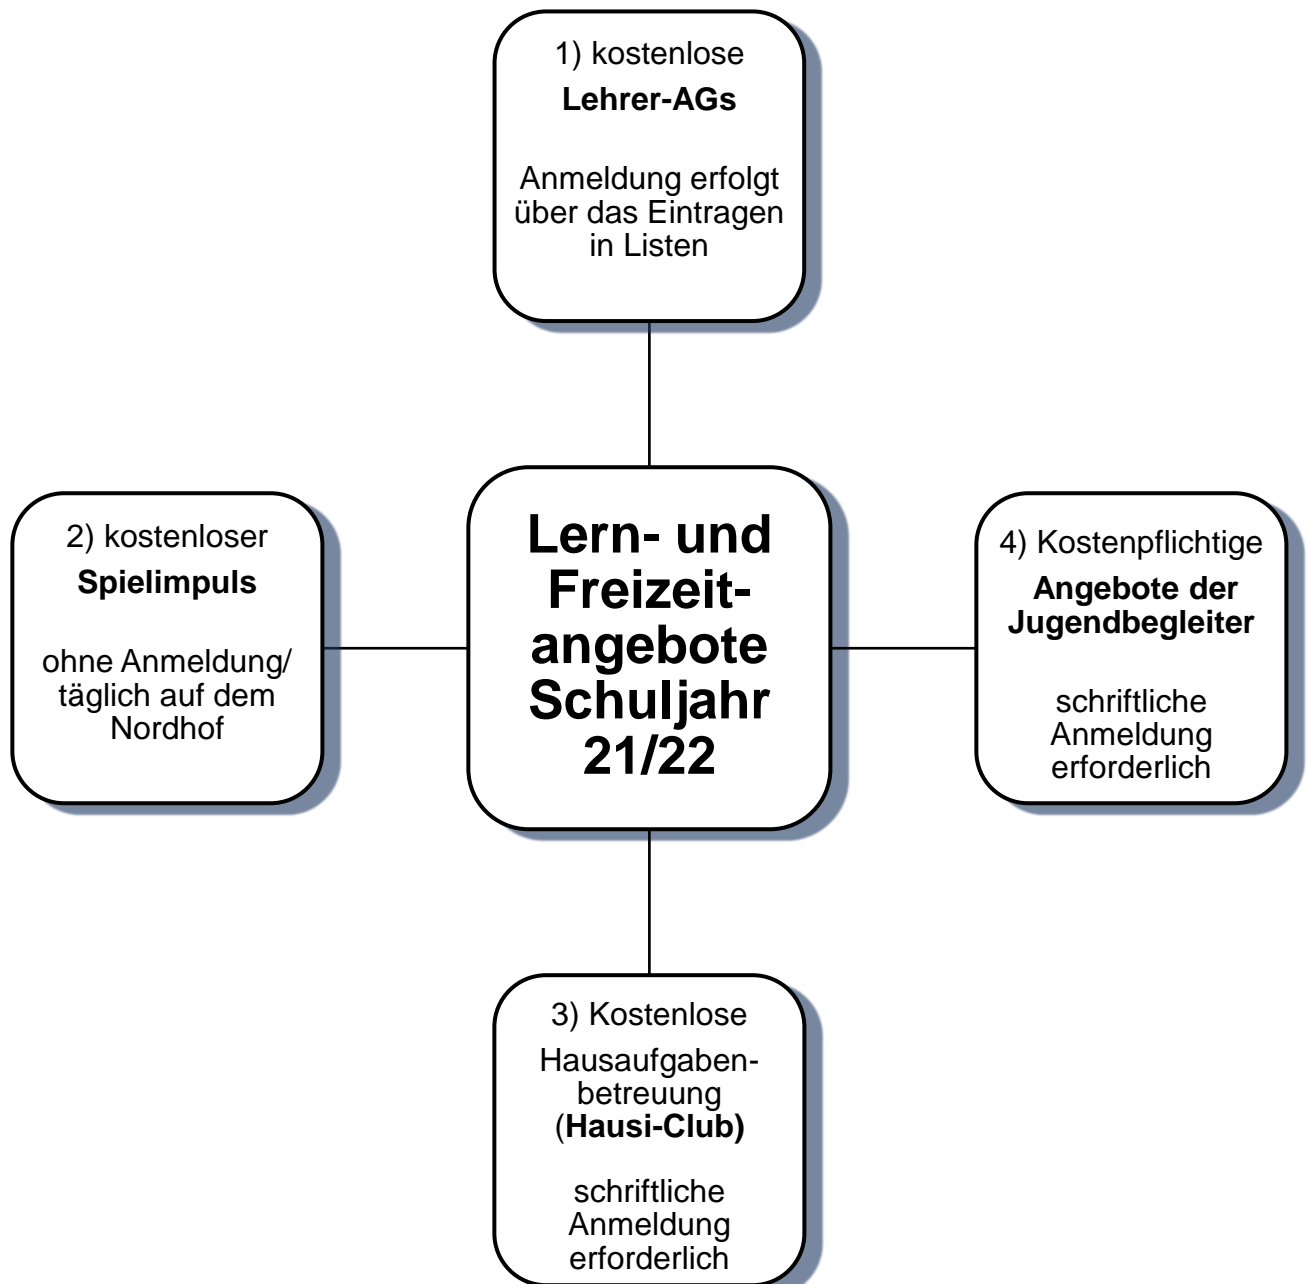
1) kostenlose
**Lehrer-AGs**

Anmeldung erfolgt über das Eintragen in Listen

2) kostenloser
**Spielimpuls**

ohne Anmeldung/ täglich auf dem Nordhof

**Lern- und Freizeit-angebote Schuljahr 21/22**

4) Kostenpflichtige
**Angebote der Jugendbegleiter**

schriftliche Anmeldung erforderlich

3) Kostenlose
Hausaufgaben-betreuung
(**Hausi-Club)**

schriftliche Anmeldung erforderlich